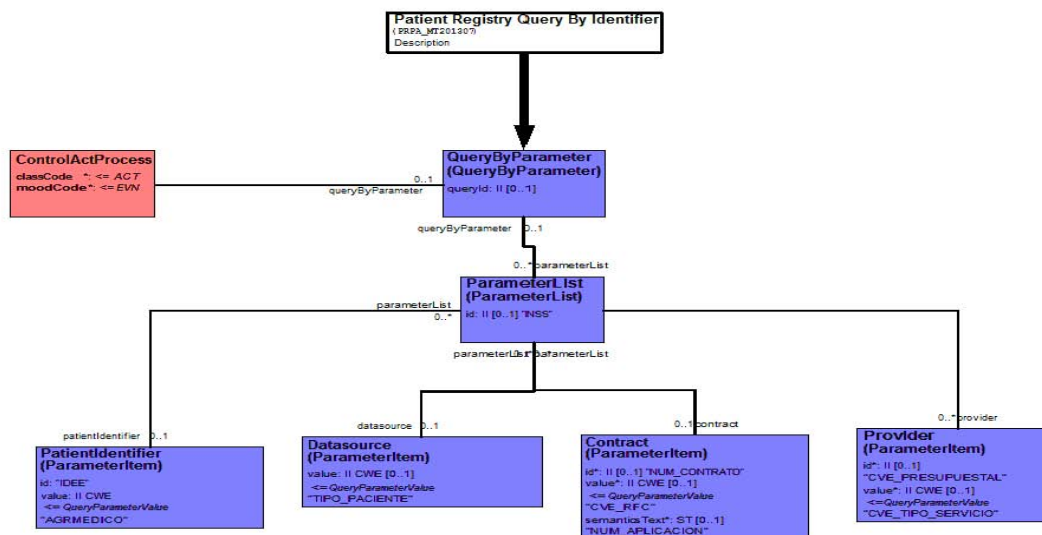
Patient Registry Query By Identifier
(PRPA_MT201307)
Description

ControlActProcess
classCode *: <= ACT
moodCode*: <= EVN

0..1
queryByParameter

QueryByParameter
(QueryByParameter)
queryId: II [0..1]

queryByParameter
0..1

0..* parameterList

ParameterList
(ParameterList)
id: II [0..1] "INSS"

parameterList
0..*

parameterList parameterList

patientIdentifier 0..1

PatientIdentifier
(ParameterItem)
id: "IDEE"
value: II CWE
<= QueryParameterValue
"AGRMEDICO"

datasource 0..1

Datasource
(ParameterItem)
value: II CWE [0..1]
<= QueryParameterValue
"TIPO_PACIENTE"

0..1 contract

Contract
(ParameterItem)
id*: II [0..1] "NUM_CONTRATO"
value*: II CWE [0..1]
<= QueryParameterValue
"CVE_RFC"
semanticsText*: ST [0..1]
"NUM_APLICACION"

0..* provider

Provider
(ParameterItem)
id*: II [0..1]
"CVE_PRESUPUESTAL"
value*: II CWE [0..1]
<= QueryParameterValue
"CVE_TIPO_SERVICIO"